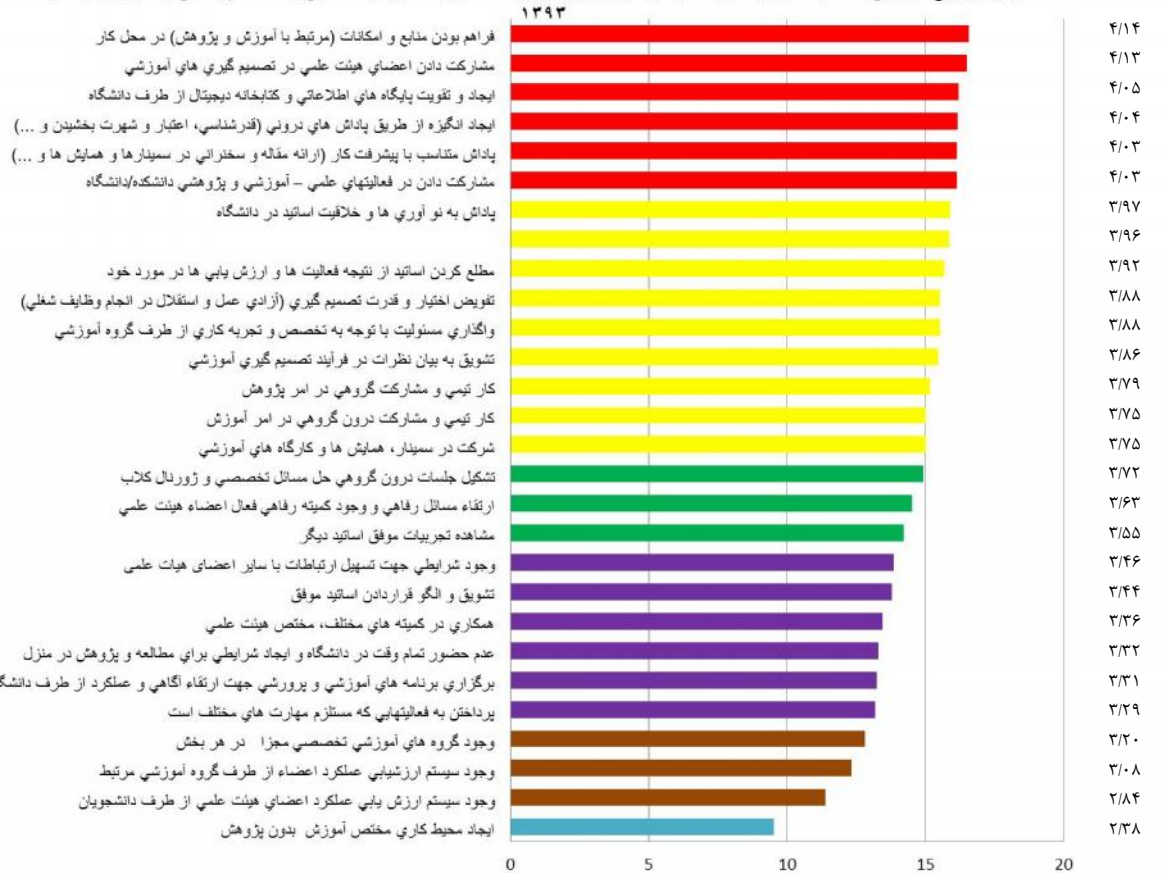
۱۳۹۳

فراهم بودن منابع و امکانات (مرتبط با آموزش و پژوهش) در محل کار ۴/۱۴
مشارکت دادن اعضاي هيئت علمي در تصميم گيري هاي آموزشي ۴/۱۳
ايجاد و تقويت پايگاه هاي اطلاعاتي و کتابخانه ديجيتال از طرف دانشگاه ۴/۰۵
ايجاد انگيزه از طريق پاداش هاي دروني (قدرشناسي، اعتبار و شهرت بخشيدن و ...) ۴/۰۴
پاداش متناسب با پيشرفت کار (ارائه مقاله و سخنراني در سمينارها و همايش ها و ...) ۴/۰۳
مشارکت دادن در فعاليتهاي علمي – آموزشي و پژوهشي دانشکده/دانشگاه ۴/۰۳
پاداش به نو آوري ها و خلاقيت اساتيد در دانشگاه ۳/۹۷
۳/۹۶
مطلع کردن اساتيد از نتيجه فعاليت ها و ارزش يابي ها در مورد خود ۳/۹۲
تفويض اختيار و قدرت تصميم گيري (آزادي عمل و استقلال در انجام وظايف شغلي) ۳/۸۸
واگذاري مسئوليت با توجه به تخصص و تجربه کاري از طرف گروه آموزشي ۳/۸۸
تشويق به بيان نظرات در فرآيند تصميم گيري آموزشي ۳/۸۶
کار تيمي و مشارکت گروهي در امر پژوهش ۳/۷۹
کار تيمي و مشارکت درون گروهي در امر آموزش ۳/۷۵
شرکت در سمينار، همايش ها و کارگاه هاي آموزشي ۳/۷۵
تشکيل جلسات درون گروهي حل مسائل تخصصي و ژورنال کلاب ۳/۷۲
ارتقاء مسائل رفاهي و وجود کميته رفاهي فعال اعضاء هيئت علمي ۳/۶۳
مشاهده تجربيات موفق اساتيد ديگر ۳/۵۵
وجود شرايطي جهت تسهيل ارتباطات با ساير اعضای هيات علمی ۳/۴۶
تشويق و الگو قراردادن اساتيد موفق ۳/۴۴
همکاري در کميته هاي مختلف، مختص هيئت علمي ۳/۳۶
عدم حضور تمام وقت در دانشگاه و ايجاد شرايطي براي مطالعه و پژوهش در منزل ۳/۳۲
برگزاري برنامه هاي آموزشي و پرورشي جهت ارتقاء آگاهي و عملکرد از طرف دانشگا ۳/۳۱
پرداختن به فعاليتهايي که مستلزم مهارت هاي مختلف است ۳/۲۹
وجود گروه هاي آموزشي تخصصي مجزا در هر بخش ۳/۲۰
وجود سيستم ارزشيابي عملکرد اعضاء از طرف گروه آموزشي مرتبط ۳/۰۸
وجود سيستم ارزش يابي عملکرد اعضاي هيئت علمي از طرف دانشجويان ۲/۸۴
ايجاد محيط کاري مختص آموزش بدون پژوهش ۲/۳۸

0 5 10 15 20